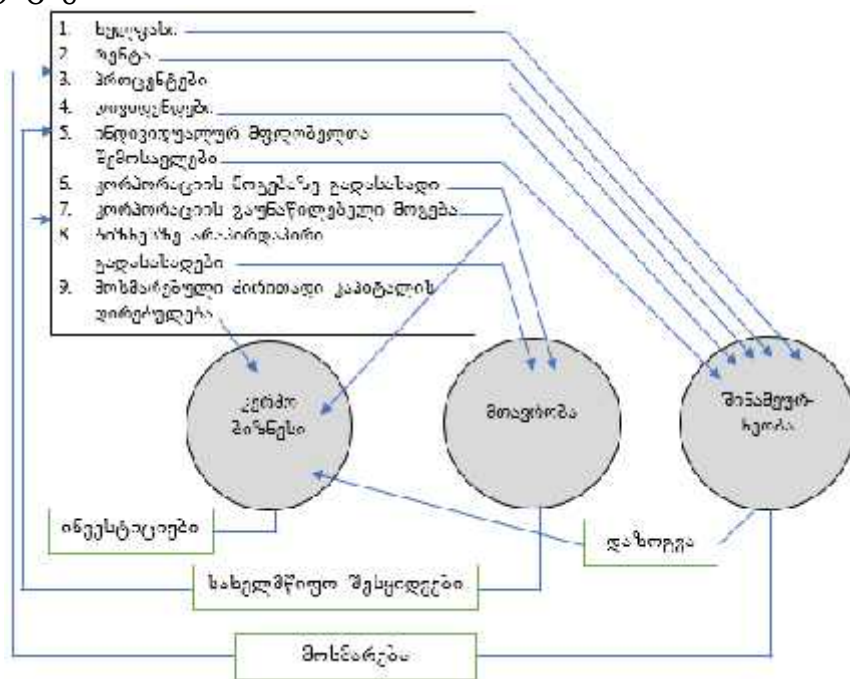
1. ხელფასი
2. რენტა
3. პროცენტები
4. დივიდენდები
5. ინდივიდუალურ მფლობელთა შემოსავლები
6. კორპორაციის მოგებაზე გადასახადი
7. კორპორაციის გაუნაწილებელი მოგება
8. ბიზნესზე არაპირდაპირი გადასახადები
9. მოხმარებული ძირითადი კაპიტალის ანარიცხები

კერძო ბიზნესი

მთავრობა

შინამეურნეობა

ინვესტიციები

დაზოგვა

სახელმწიფო შესყიდვები

მოხმარება